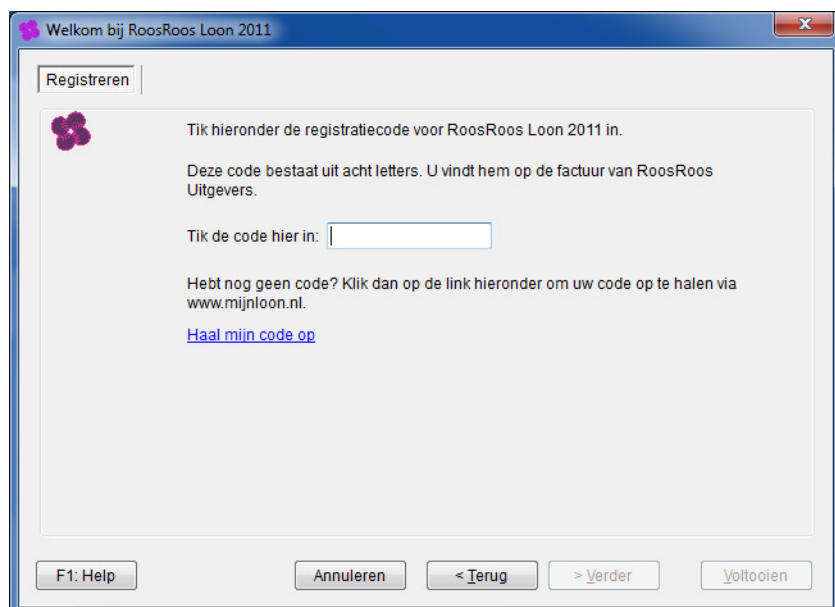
Welkom bij RoosRoos Loon 2011

Registreren

Tik hieronder de registratiecode voor RoosRoos Loon 2011 in.

Deze code bestaat uit acht letters. U vindt hem op de factuur van RoosRoos Uitgevers.

Tik de code hier in:

Hebt nog geen code? Klik dan op de link hieronder om uw code op te halen via www.mijnloon.nl.

Haal mijn code op

F1: Help

Annuleren

< Terug

> Verder

Voltooien